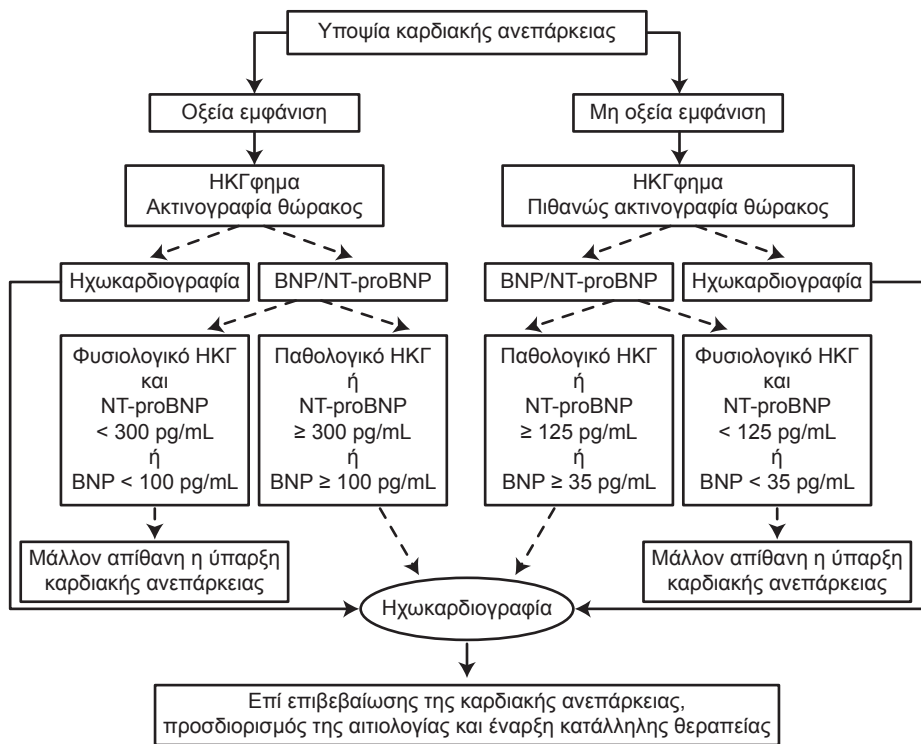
Υποψία καρδιακής ανεπάρκειας

Οξεία εμφάνιση

Μη οξεία εμφάνιση

ΗΚΓφημα
Ακτινογραφία θώρακος

ΗΚΓφημα
Πιθανώς ακτινογραφία θώρακος

Ηχωκαρδιογραφία

BNP/NT-proBNP

BNP/NT-proBNP

Ηχωκαρδιογραφία

Φυσιολογικό ΗΚΓ και NT-proBNP $<$ 300 pg/mL ή BNP $<$ 100 pg/mL

Παθολογικό ΗΚΓ ή NT-proBNP $\geq$ 300 pg/mL ή BNP $\geq$ 100 pg/mL

Παθολογικό ΗΚΓ ή NT-proBNP $\geq$ 125 pg/mL ή BNP $\geq$ 35 pg/mL

Φυσιολογικό ΗΚΓ και NT-proBNP $<$ 125 pg/mL ή BNP $<$ 35 pg/mL

Μάλλον απίθανη η ύπαρξη καρδιακής ανεπάρκειας

Μάλλον απίθανη η ύπαρξη καρδιακής ανεπάρκειας

Ηχωκαρδιογραφία

Επί επιβεβαίωσης της καρδιακής ανεπάρκειας, προσδιορισμός της αιτιολογίας και έναρξη κατάλληλης θεραπείας